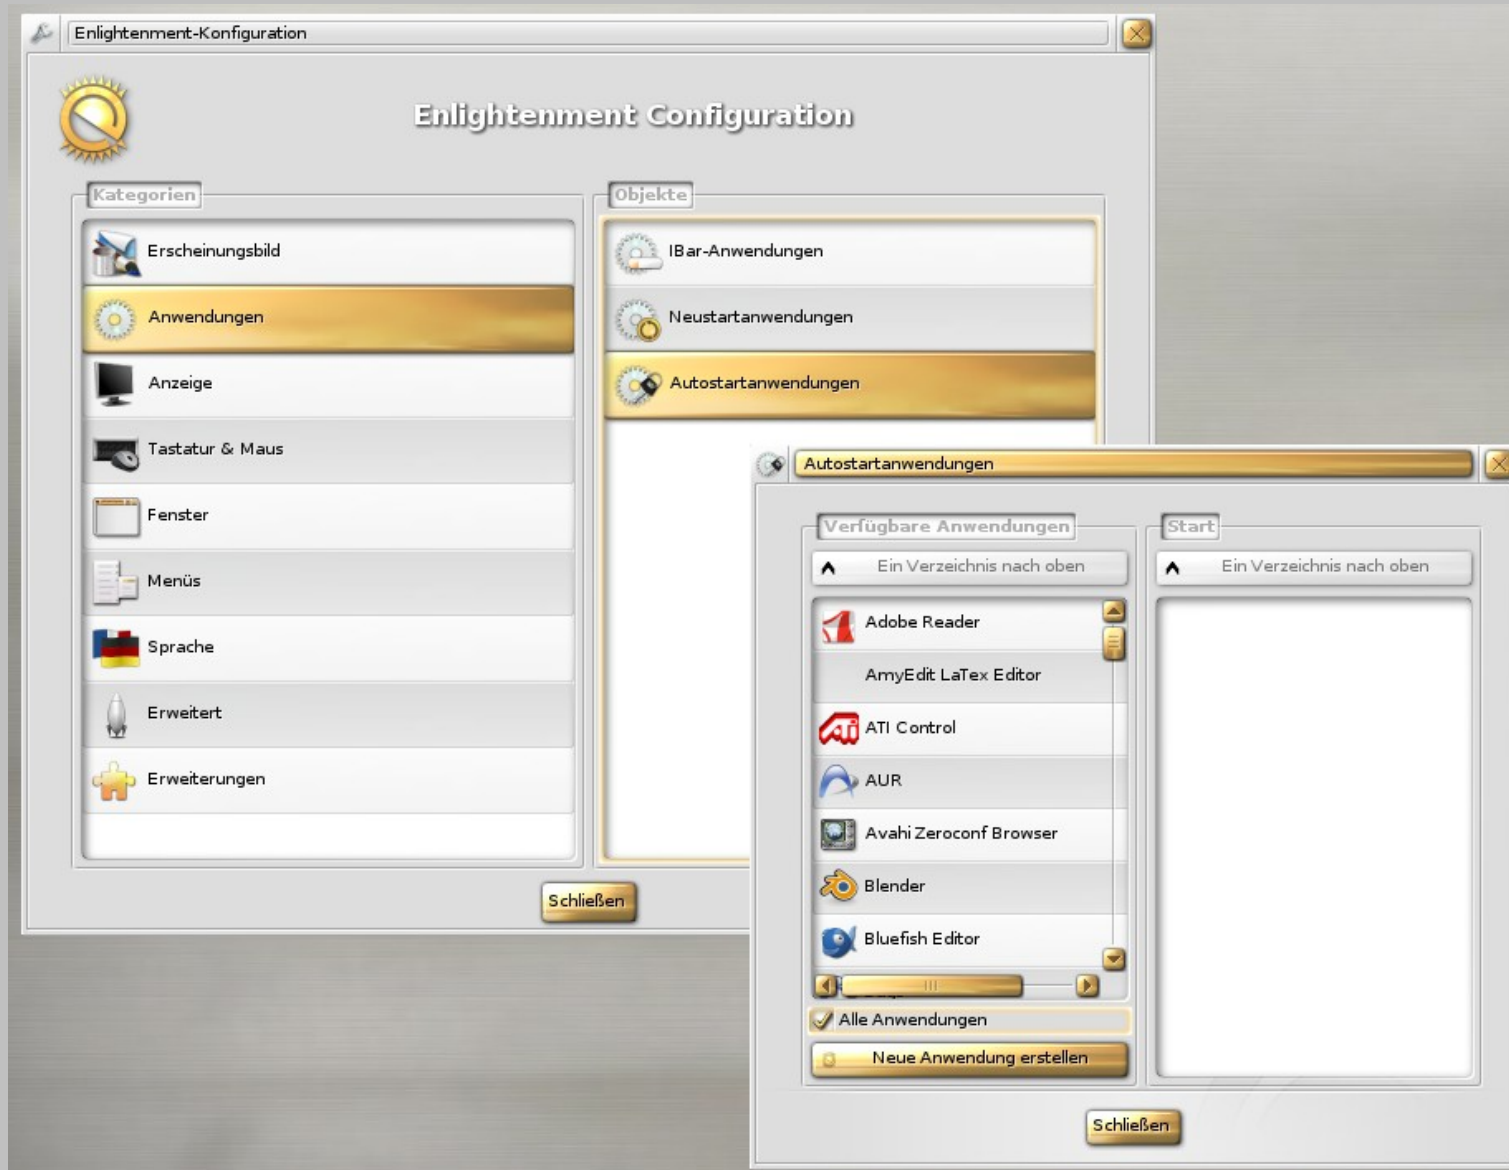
Enlightenment-Konfiguration

Enlightenment Configuration

Kategorien

Erscheinungsbild
Anwendungen
Anzeige
Tastatur & Maus
Fenster
Menüs
Sprache
Erweitert
Erweiterungen

Objekte

IBar-Anwendungen
Neustartanwendungen
Autostartanwendungen

Schließen

Autostartanwendungen

Verfügbare Anwendungen

Ein Verzeichnis nach oben

Adobe Reader
AmyEdit LaTex Editor
ATI Control
AUR
Avahi Zeroconf Browser
Blender
Bluefish Editor

Alle Anwendungen

Neue Anwendung erstellen

Start

Ein Verzeichnis nach oben

Schließen